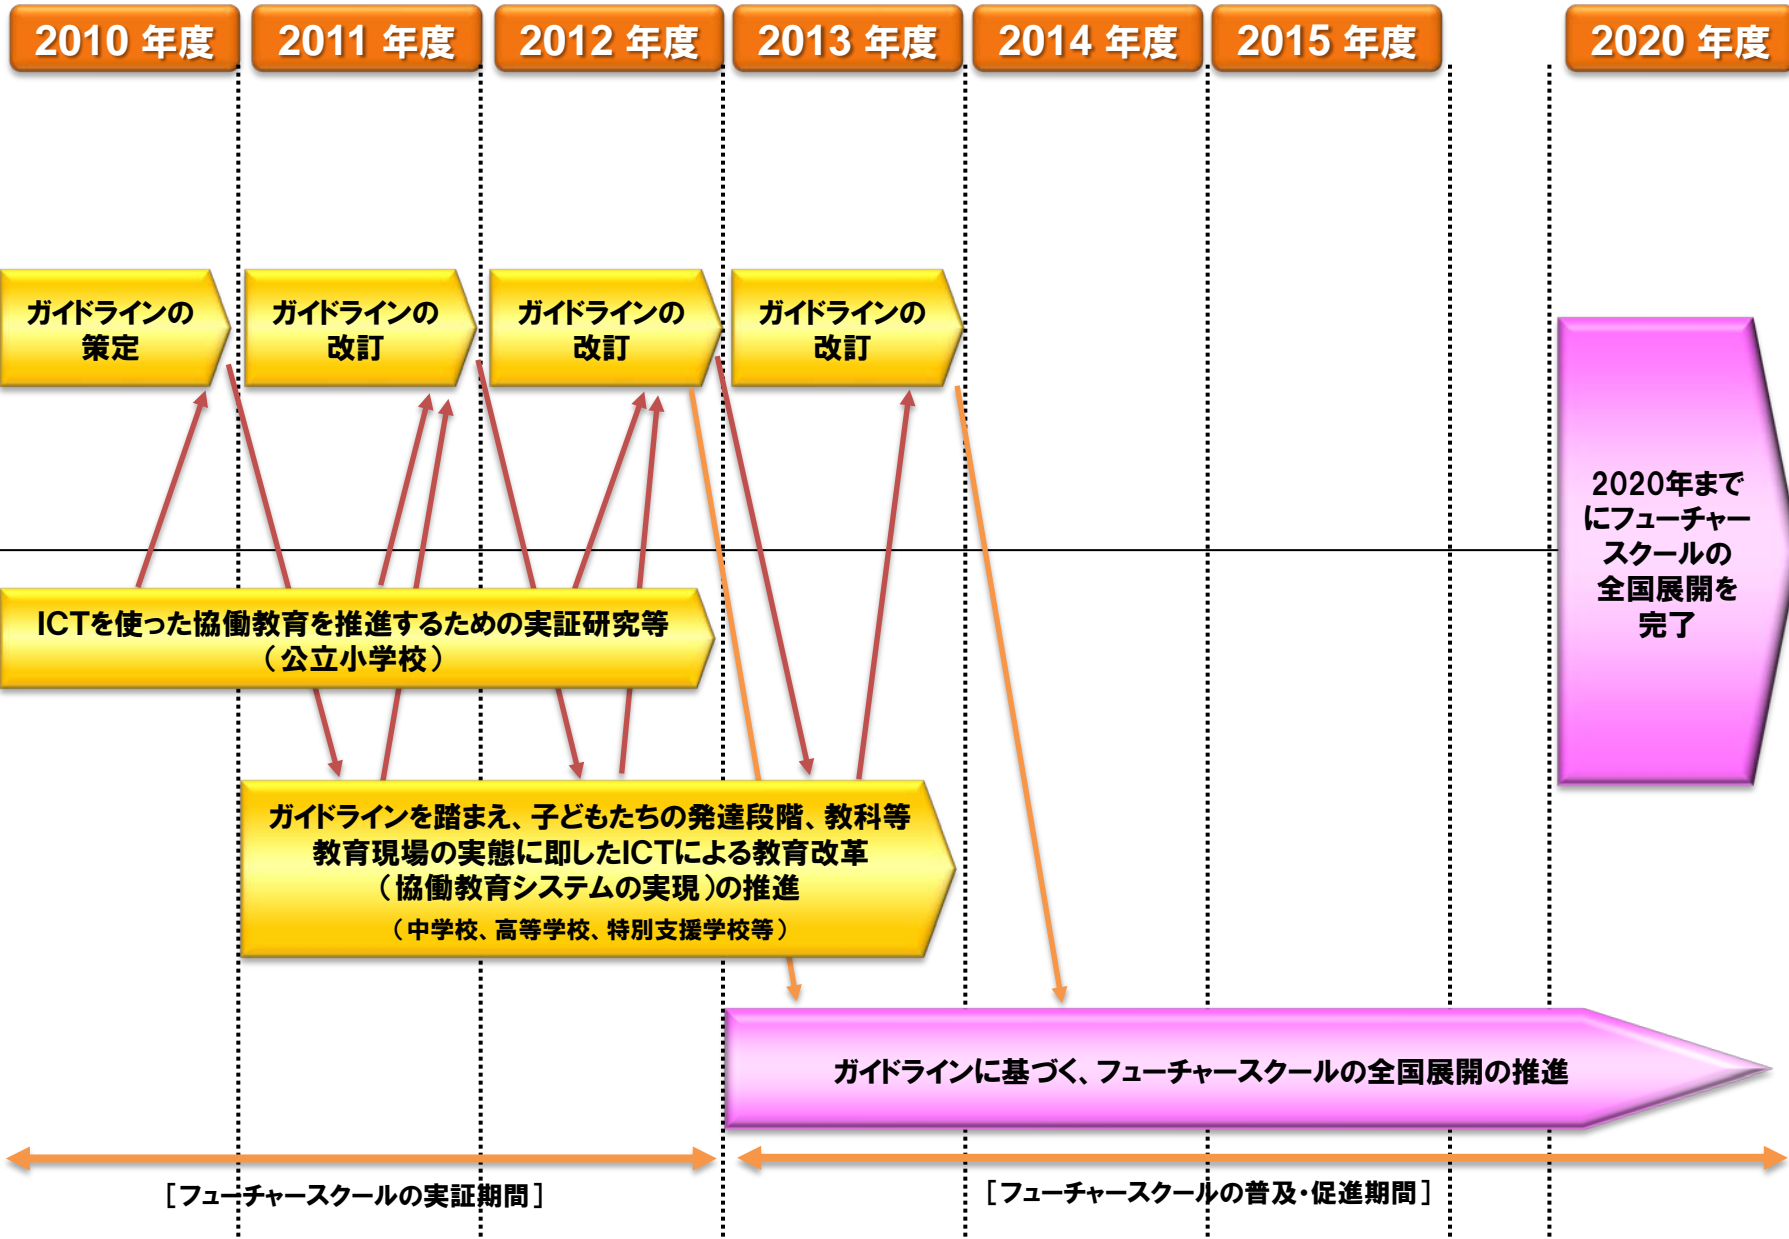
2010 年度
2011 年度
2012 年度
2013 年度
2014 年度
2015 年度
2020 年度

ガイドラインの策定

ガイドラインの改訂

ガイドラインの改訂

ガイドラインの改訂

2020年までにフューチャースクールの全国展開を完了

ICTを使った協働教育を推進するための実証研究等（公立小学校）

ガイドラインを踏まえ、子どもたちの発達段階、教科等教育現場の実態に即したICTによる教育改革（協働教育システムの実現）の推進
（中学校、高等学校、特別支援学校等）

ガイドラインに基づく、フューチャースクールの全国展開の推進

［フューチャースクールの実証期間］

［フューチャースクールの普及・促進期間］